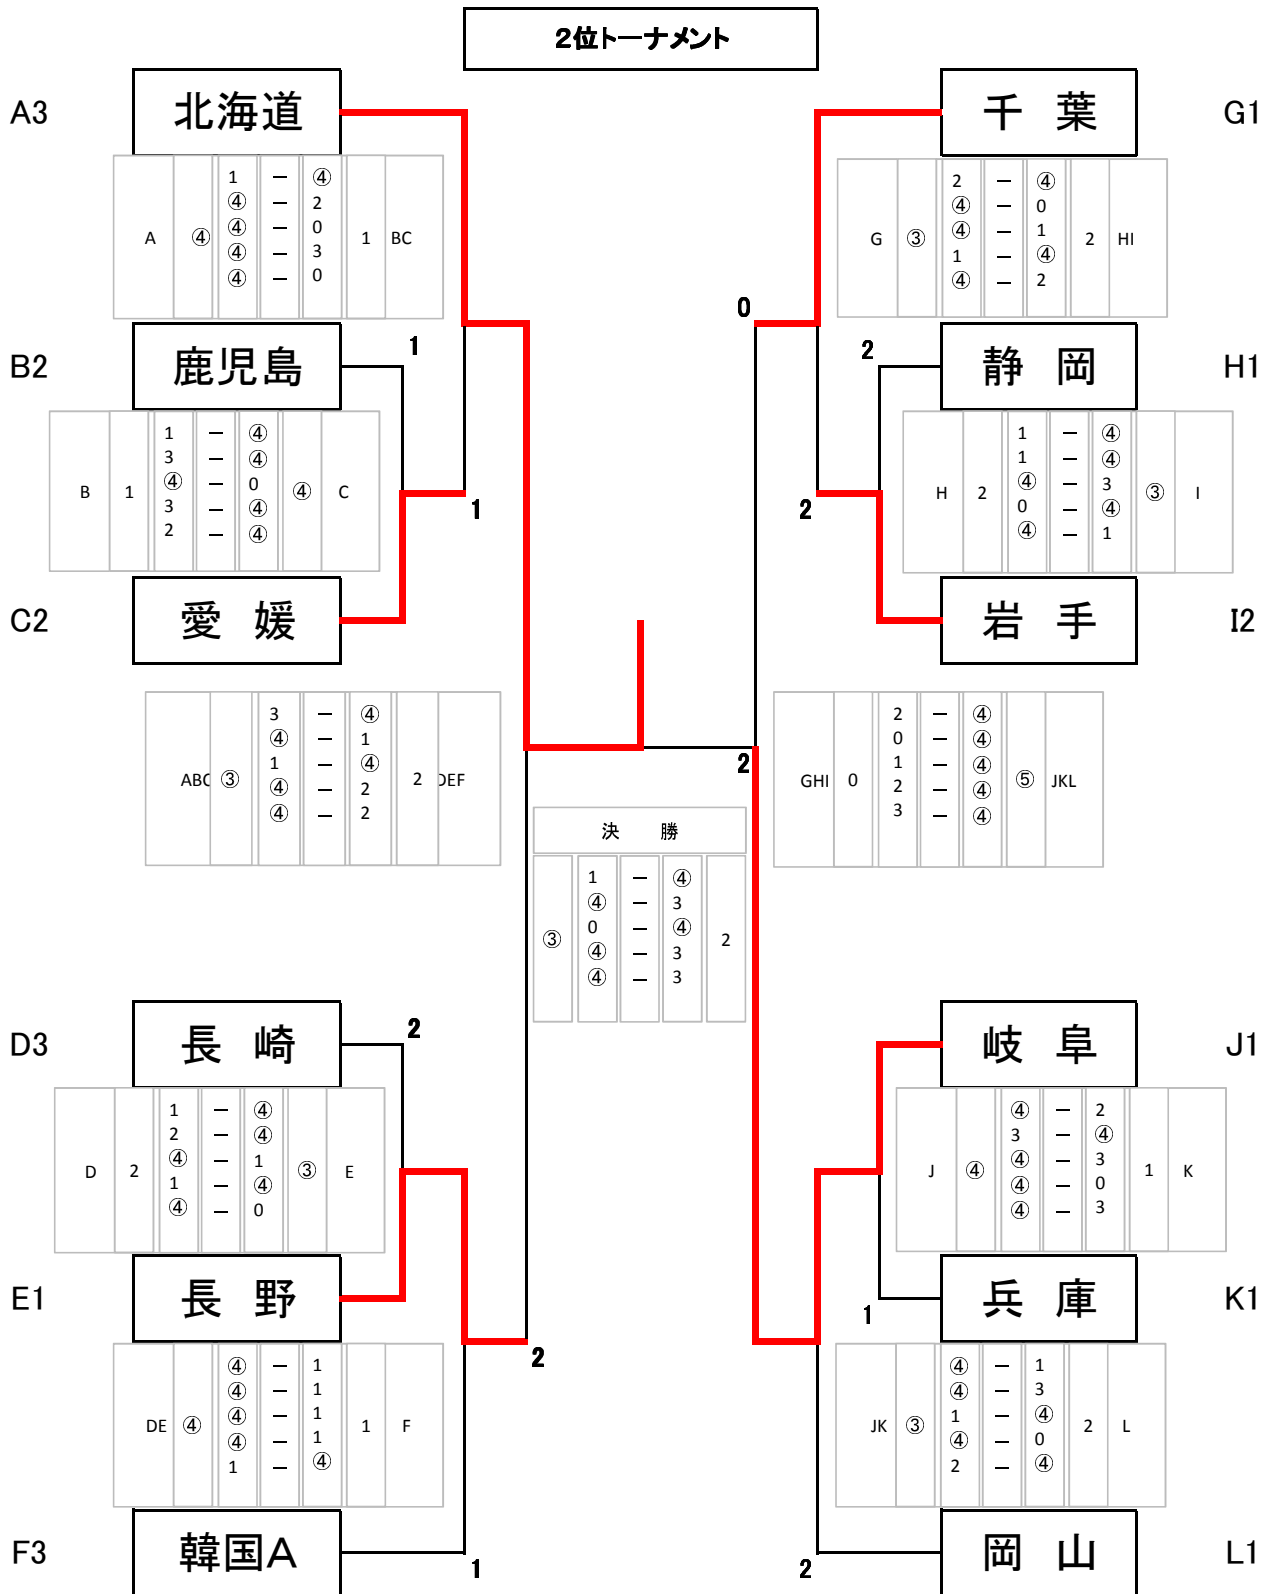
2位トーナメント

A3
北海道

| A | ④ | 1 ④ ④ ④ ④ | — — — — — | ④ 2 0 3 0 | 1 | BC |
|---|---|---|---|---|---|---|

B2
鹿児島
1

| B | 1 | 1 3 ④ 3 2 | — — — — — | ④ ④ 0 ④ ④ | ④ | C |
|---|---|---|---|---|---|---|

1

C2
愛 媛

| ABC | ③ | 3 ④ 1 ④ ④ | — — — — — | ④ 1 ④ 2 2 | 2 | DEF |
|---|---|---|---|---|---|---|

G1
千 葉

| G | ③ | 2 ④ ④ 1 ④ | — — — — — | ④ 0 1 ④ 2 | 2 | HI |
|---|---|---|---|---|---|---|

0

H1
静 岡
2

| H | 2 | 1 1 ④ 0 ④ | — — — — — | ④ ④ 3 ④ 1 | ③ | I |
|---|---|---|---|---|---|---|

2

I2
岩 手

| GHI | 0 | 2 0 1 2 3 | — — — — — | ④ ④ ④ ④ ④ | ⑤ | JKL |
|---|---|---|---|---|---|---|

2

決 勝

| ③ | 1 ④ 0 ④ ④ | — — — — — | ④ 3 ④ 3 3 | 2 |
|---|---|---|---|---|

D3
長 崎
2

| D | 2 | 1 2 ④ 1 ④ | — — — — — | ④ ④ 1 ④ 0 | ③ | E |
|---|---|---|---|---|---|---|

E1
長 野
2

| DE | ④ | ④ ④ ④ ④ 1 | — — — — — | 1 1 1 1 ④ | 1 | F |
|---|---|---|---|---|---|---|

F3
韓国A
1

J1
岐 阜

| J | ④ | ④ 3 ④ ④ ④ | — — — — — | 2 ④ 3 0 3 | 1 | K |
|---|---|---|---|---|---|---|

K1
兵 庫
1

| JK | ③ | ④ ④ 1 ④ 2 | — — — — — | 1 3 ④ 0 ④ | 2 | L |
|---|---|---|---|---|---|---|

L1
岡 山
2